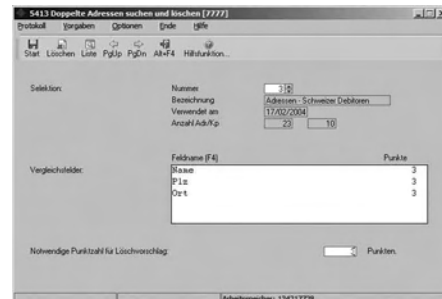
5413 Doppelte Adressen suchen und löschen [7777]

Protokoll Vorgaben Optionen Ende Hilfe

Start Löschen Liste PgUp PgDn Alt+F4 Hilfsfunktion...

Selektion:

Nummer 3

Bezeichnung Adressen - Schweizer Debitoren

Verwendet am 17/02/2004

Anzahl Adr/Kp 23 10

Vergleichsfelder:

| Feldname (F4) | Punkte |
|---|---|
| Name | 3 |
| Plz | 3 |
| Ort | 3 |

Notwendige Punktzahl für Löschvorschlag: 3 Punkten.

Arbeitsspeicher: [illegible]